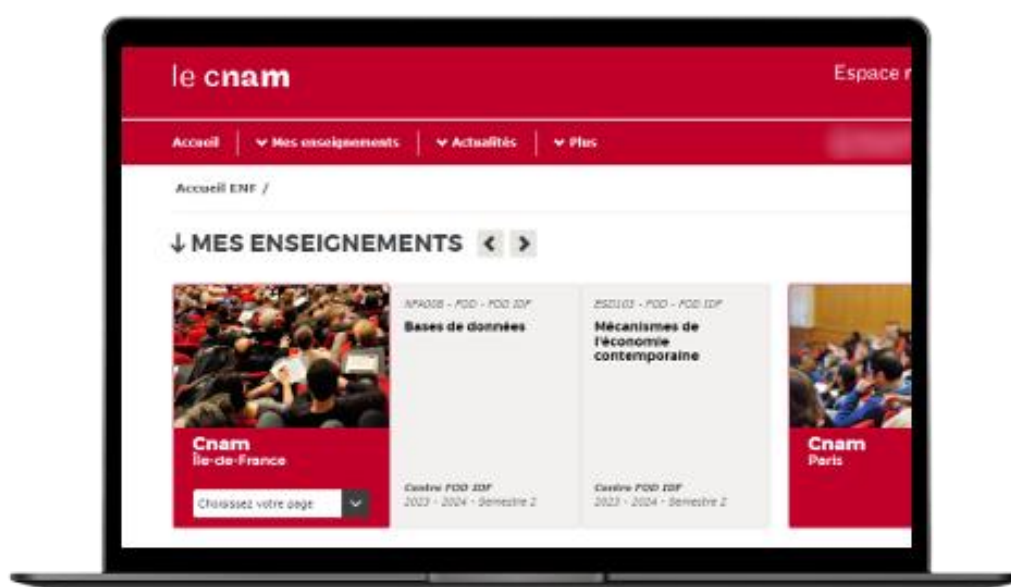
le cnam

Espace r

Accueil | Mes enseignements | Actualités | Plus

Accueil ENF /

↓MES ENSEIGNEMENTS

Cnam
Île-de-France

Choisissez votre page

NFA008 - FOD - FOD IDF
Bases de données

Centre FOD IDF
2023 - 2024 - Semestre 2

ESD103 - FOD - FOD IDF
Mécanismes de l'économie contemporaine

Centre FOD IDF
2023 - 2024 - Semestre 2

Cnam
Paris